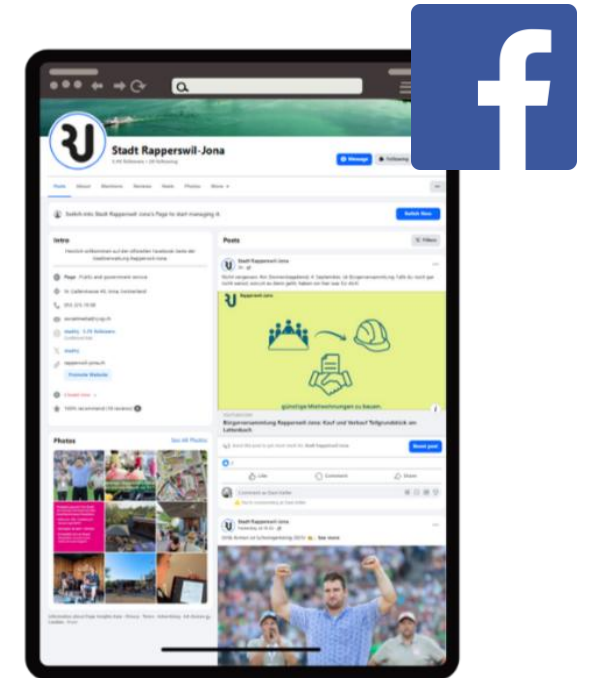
Stadt Rapperswil-Jona

Message

Following

Posts About Mentions Reviews Reels Photos More

Switch Now

Intro

Page · Public and government service

Photos

See All Photos

Posts

Filters

Stadt Rapperswil-Jona

Rapperswil-Jona

günstige Mietwohnungen zu bauen.

Bürgerversammlung Rapperswil-Jona: Kauf und Verkauf Teilgrundstück am Lattenbach

Boost post

Like

Comment

Share

Stadt Rapperswil-Jona